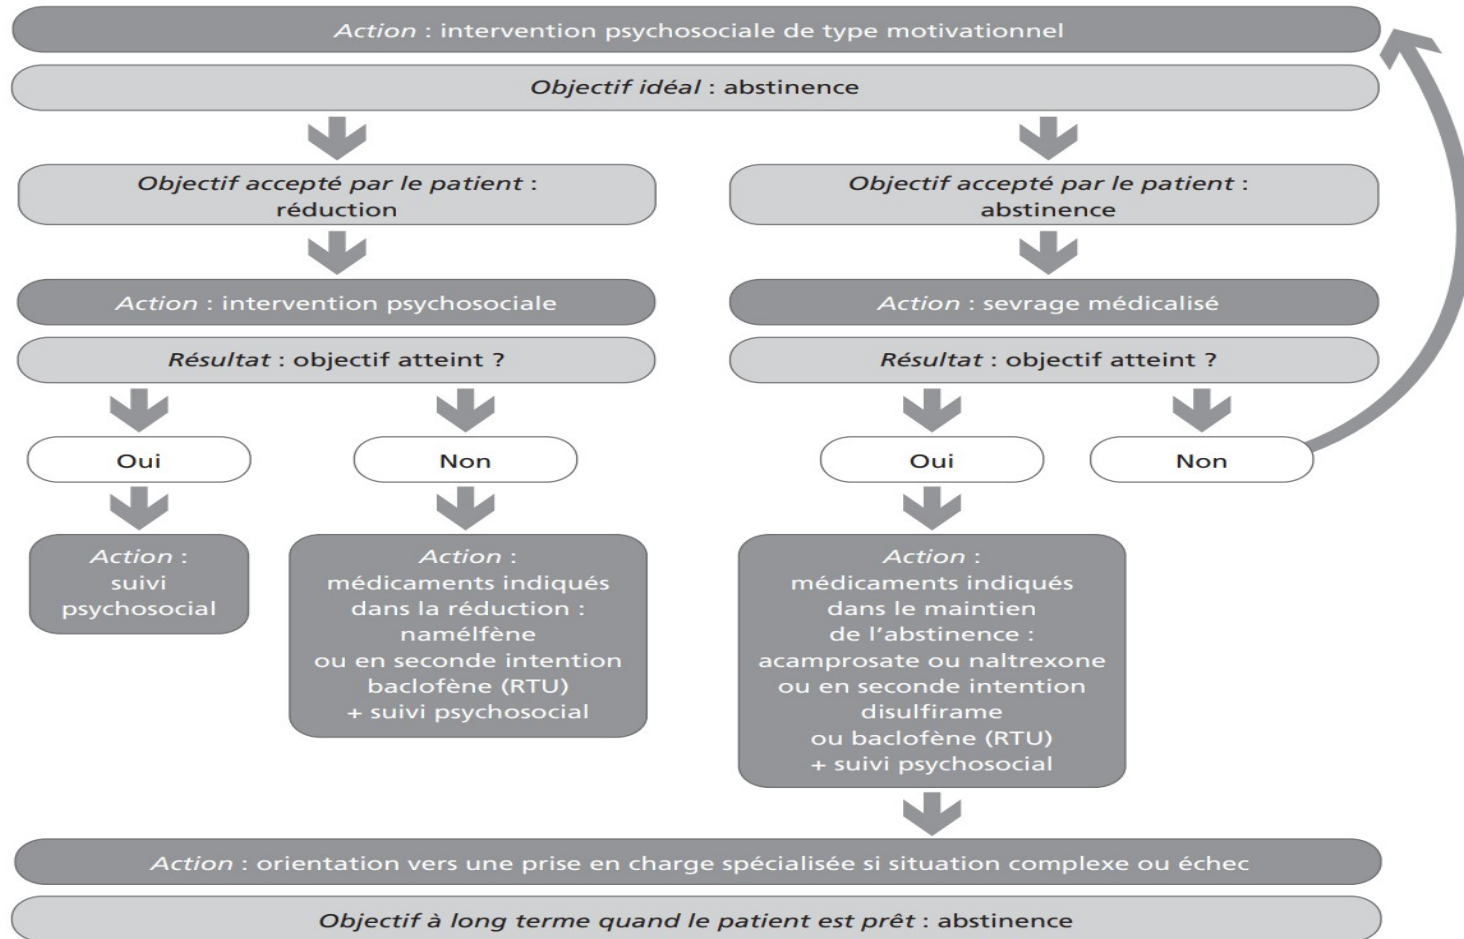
*Action* : intervention psychosociale de type motivationnel

*Objectif idéal* : abstinence

*Objectif accepté par le patient* : réduction

*Action* : intervention psychosociale

*Résultat* : objectif atteint ?

Oui

*Action* : suivi psychosocial

Non

*Action* : médicaments indiqués dans la réduction : namélfène ou en seconde intention baclofène (RTU) + suivi psychosocial

*Objectif accepté par le patient* : abstinence

*Action* : sevrage médicalisé

*Résultat* : objectif atteint ?

Oui

*Action* : médicaments indiqués dans le maintien de l'abstinence : acamprosate ou naltrexone ou en seconde intention disulfirame ou baclofène (RTU) + suivi psychosocial

Non

*Action* : orientation vers une prise en charge spécialisée si situation complexe ou échec

*Objectif à long terme quand le patient est prêt* : abstinence